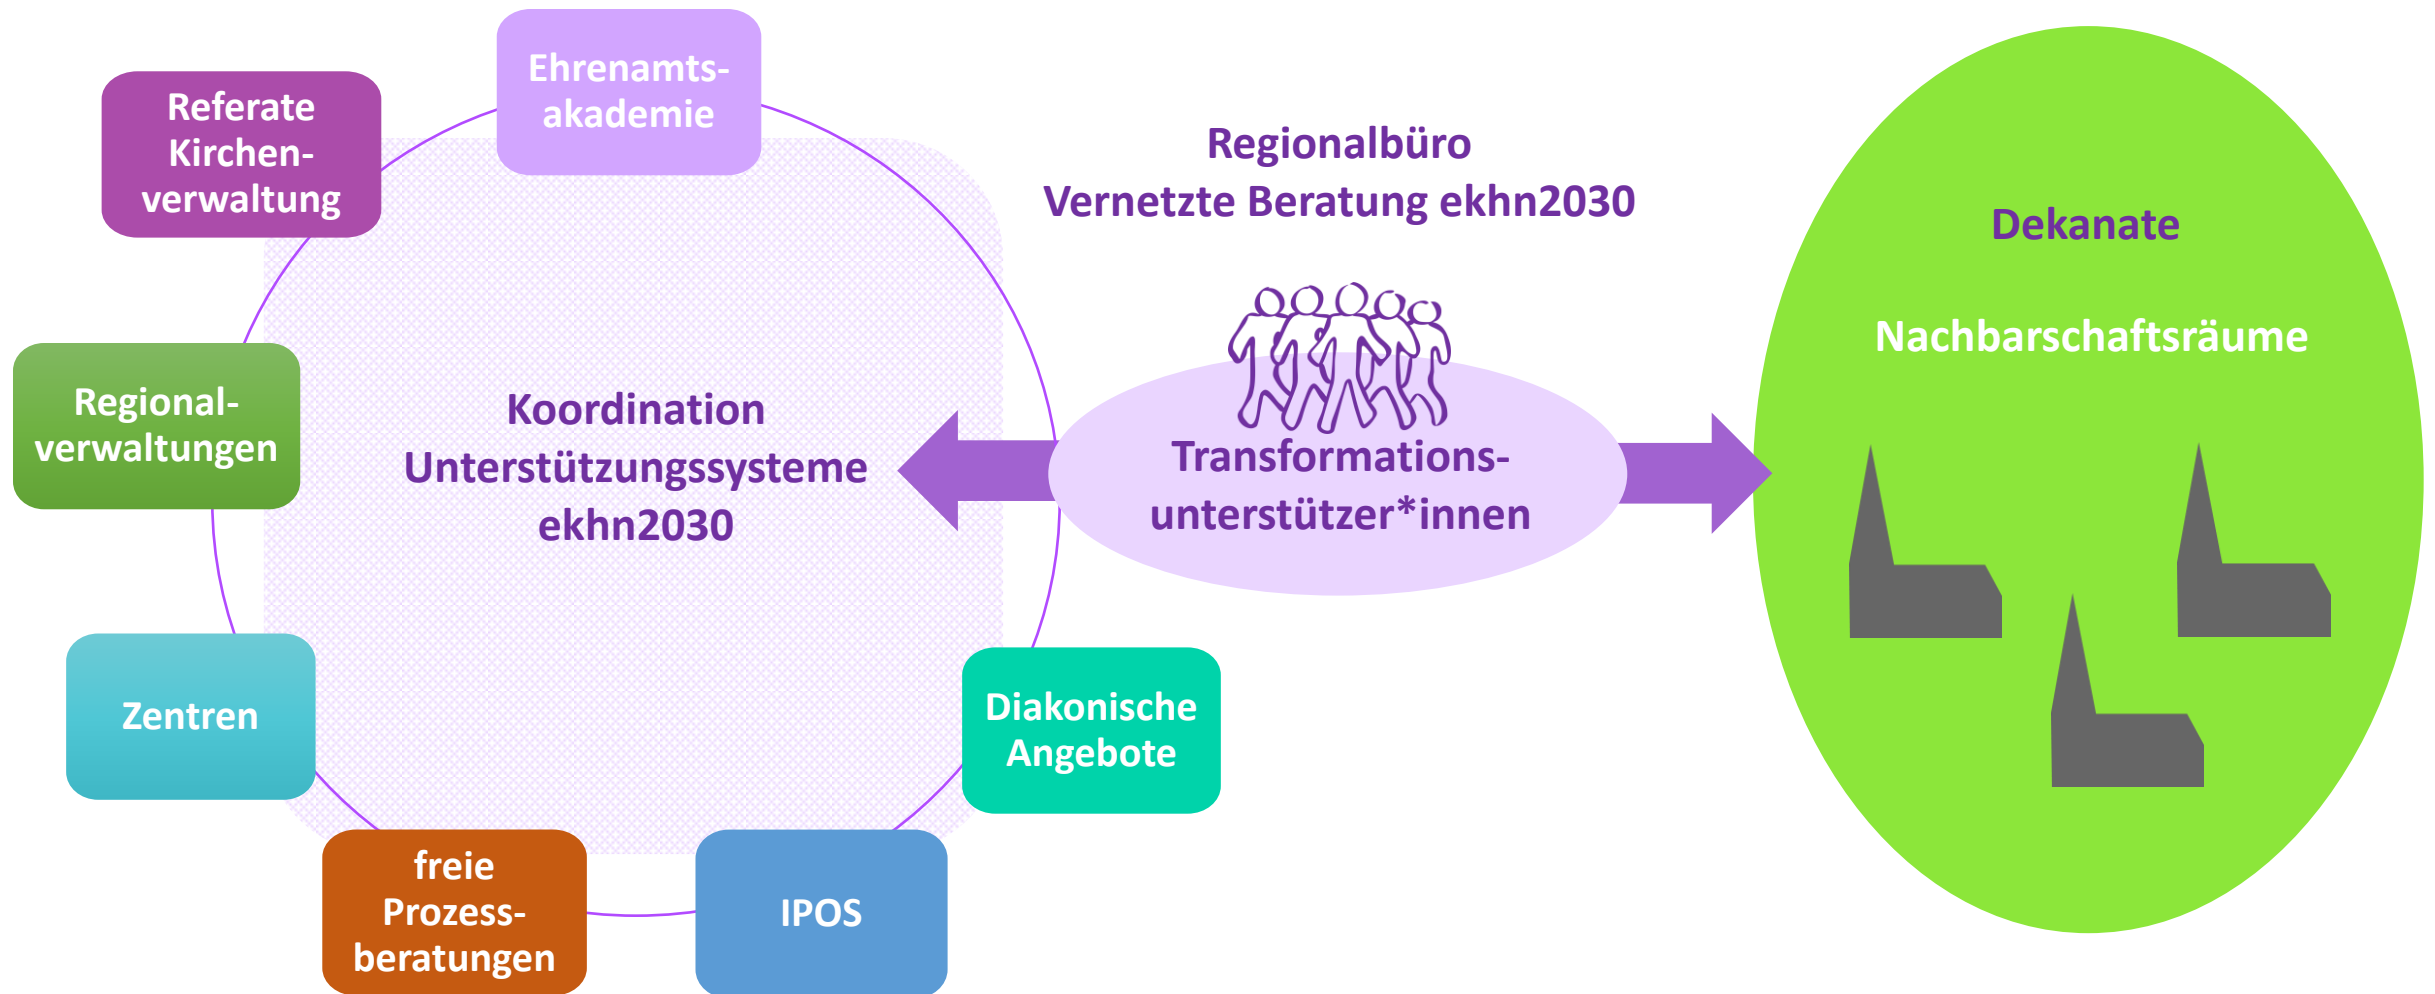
Ehrenamtsakademie

Referate Kirchenverwaltung

Regionalverwaltungen

Koordination
Unterstützungssysteme
ekhn2030

Zentren

freie Prozessberatungen

IPOS

Diakonische Angebote

Regionalbüro
Vernetzte Beratung ekhn2030

Transformationsunterstützer*innen

Dekanate

Nachbarschaftsräume